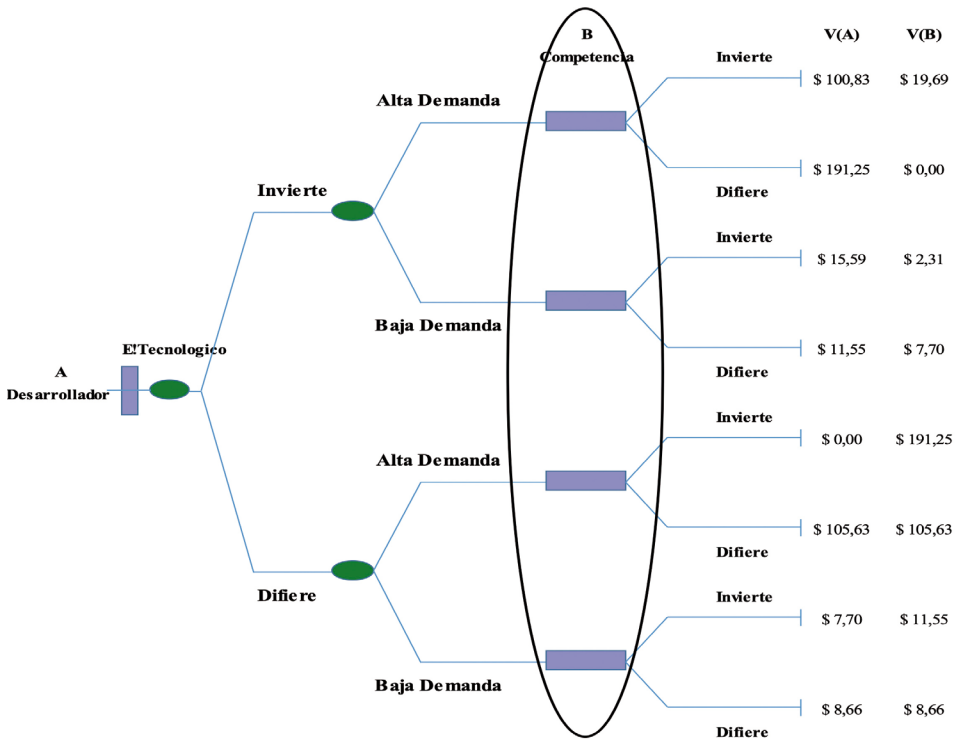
A
Desarrollador

E!Tecnologico

Invierte

Difiere

Alta Demanda

Baja Demanda

Alta Demanda

Baja Demanda

B
Competencia

V(A) V(B)

Invierte
$ 100,83 $ 19,69

$ 191,25 $ 0,00
Difiere

Invierte
$ 15,59 $ 2,31

$ 11,55 $ 7,70
Difiere

Invierte
$ 0,00 $ 191,25

$ 105,63 $ 105,63
Difiere

Invierte
$ 7,70 $ 11,55

$ 8,66 $ 8,66
Difiere